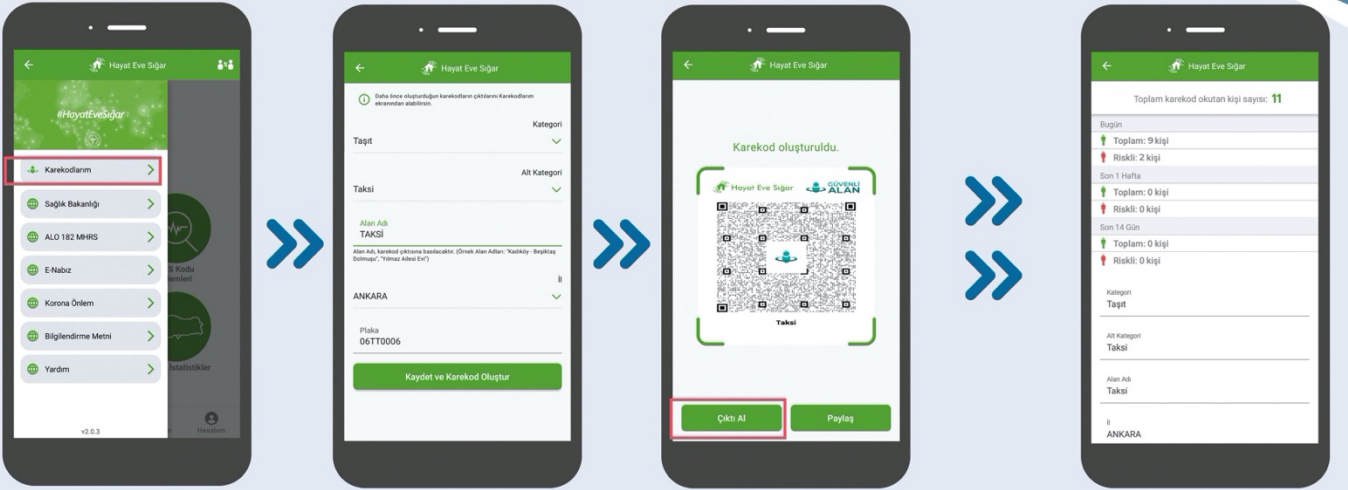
Hayat Eve Sığar

#HayatEveSığar

Karekodlarım

Sağlık Bakanlığı

ALO 182 MHRS

E-Nabız

Korona Önlem

Bilgilendirme Metni

Yardım

v2.0.3

S Kodu emleri

İstatistikler

Hesabım

Hayat Eve Sığar

Daha önce oluşturduğun karekodların çıktılarını Karekodlarım ekranından alabilirsin.

Kategori

Taşıt

Alt Kategori

Taksi

Alan Adı

TAKSİ

Alan Adı, karekod çıktısına basılacaktır. (Örnek Alan Adları: "Kadıköy - Beşiktaş Dolmuşu", "Yılmaz Ailesi Evi")

İl

ANKARA

Plaka

06TT0006

Kaydet ve Karekod Oluştur

Hayat Eve Sığar

Karekod oluşturuldu.

Hayat Eve Sığar

GÜVENLİ ALAN

Taksi

Çıktı Al

Paylaş

Hayat Eve Sığar

Toplam karekod okutan kişi sayısı: 11

Bugün

Toplam: 9 kişi

Riskli: 2 kişi

Son 1 Hafta

Toplam: 0 kişi

Riskli: 0 kişi

Son 14 Gün

Toplam: 0 kişi

Riskli: 0 kişi

Kategori

Taşıt

Alt Kategori

Taksi

Alan Adı

Taksi

İl

ANKARA